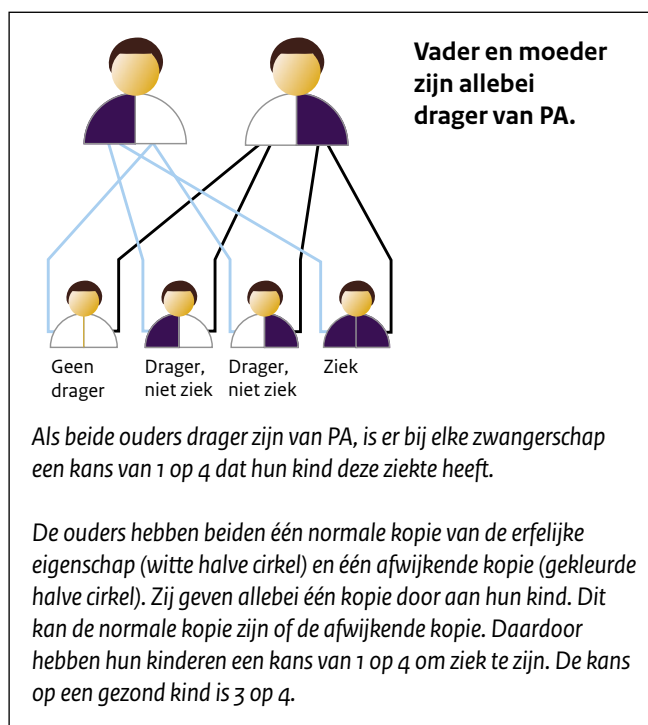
Vader en moeder zijn allebei drager van PA.

Geen drager

Drager, niet ziek

Drager, niet ziek

Ziek

Als beide ouders drager zijn van PA, is er bij elke zwangerschap een kans van 1 op 4 dat hun kind deze ziekte heeft.

De ouders hebben beiden één normale kopie van de erfelijke eigenschap (witte halve cirkel) en één afwijkende kopie (gekleurde halve cirkel). Zij geven allebei één kopie door aan hun kind. Dit kan de normale kopie zijn of de afwijkende kopie. Daardoor hebben hun kinderen een kans van 1 op 4 om ziek te zijn. De kans op een gezond kind is 3 op 4.